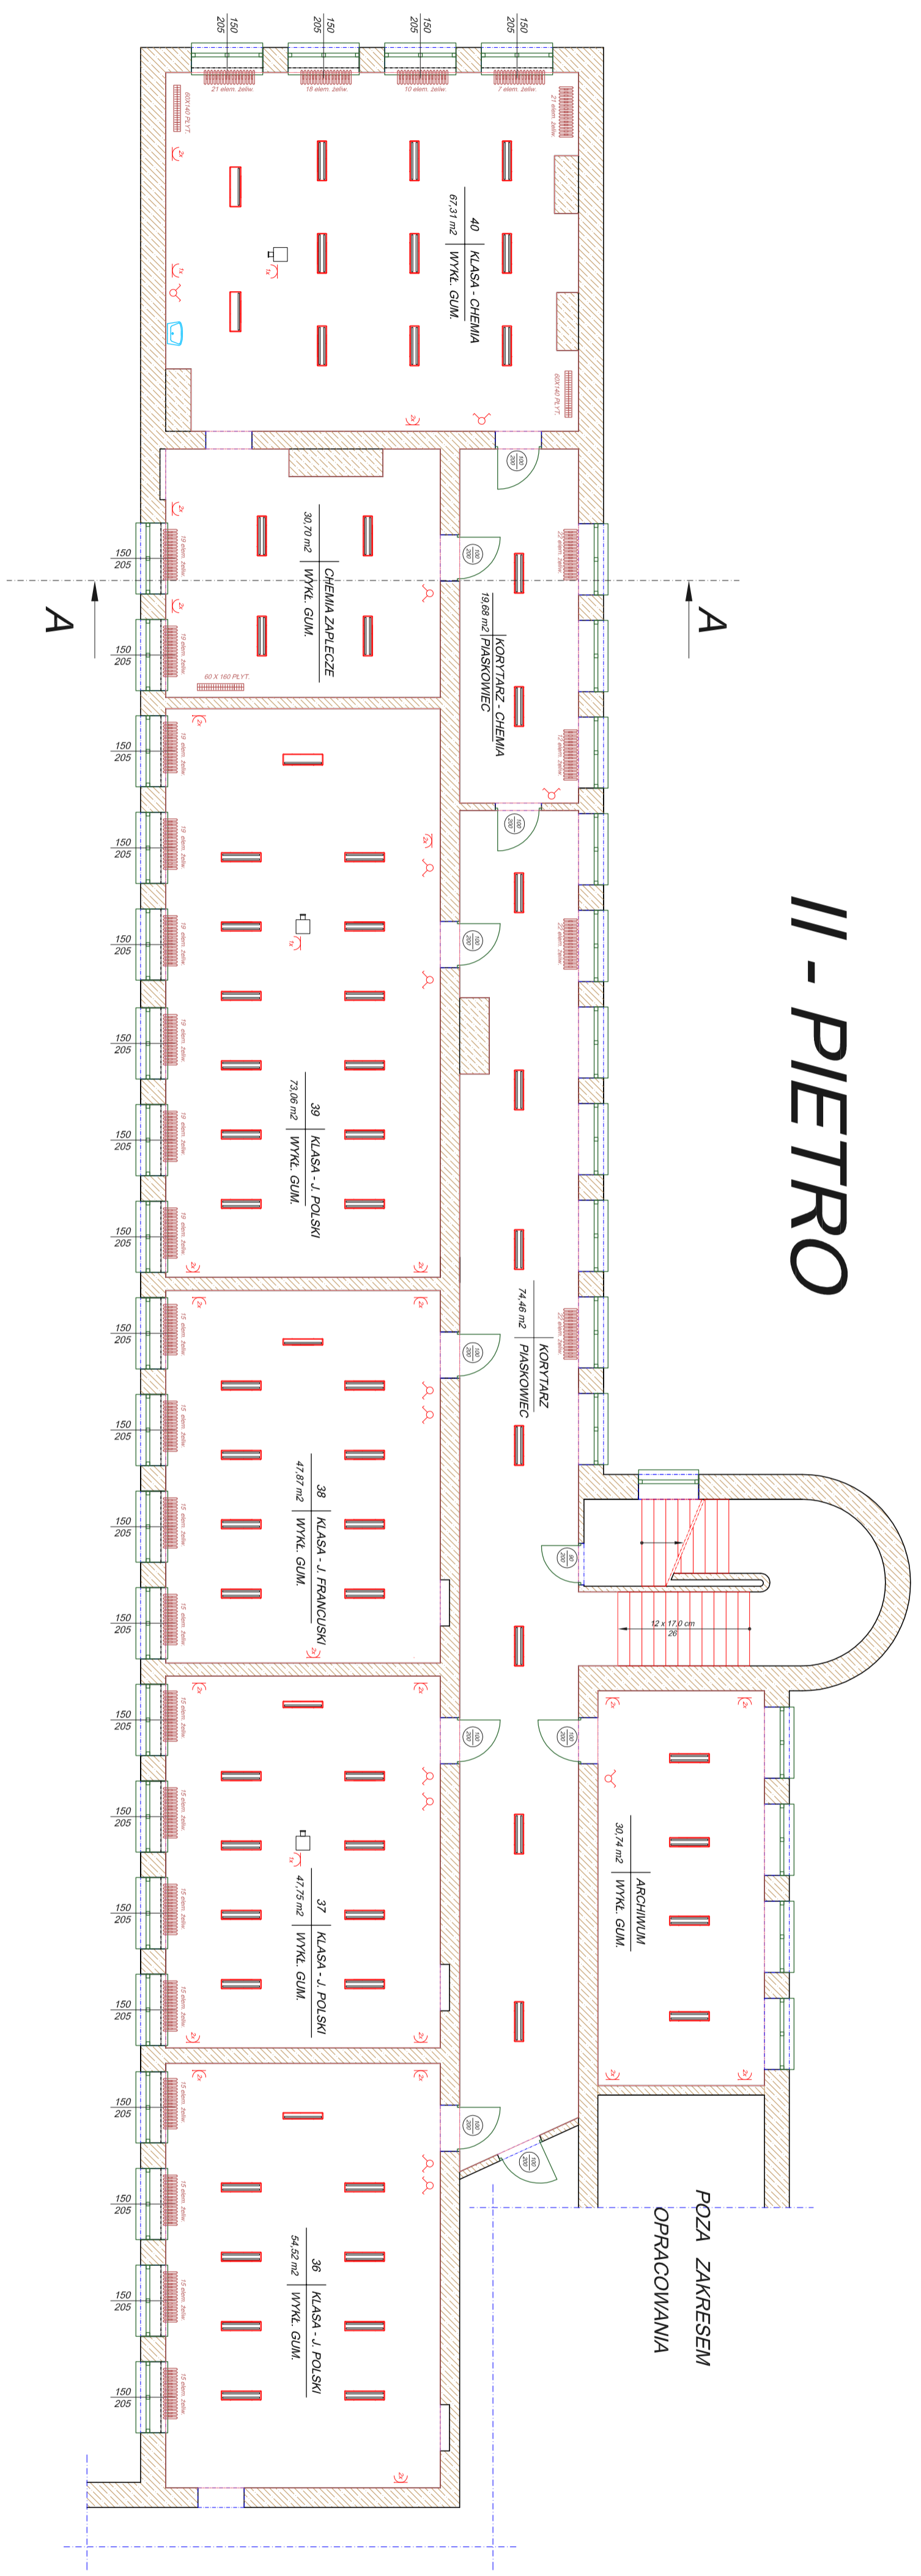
150
205
150
205
150
205
150
205

21 elem. żeliw.
18 elem. żeliw.
10 elem. żeliw.
7 elem. żeliw.
21 elem. żeliw.
60X140 PLYT.
60X140 PLYT.

40
KLASA - CHEMIA
67,31 m2
WYKŁ. GUM.

CHEMIA ZAPLECZE
30,70 m2
WYKŁ. GUM.

60 X 160 PLYT.

KORYTARZ - CHEMIA
19,68 m2
PIASKOWIEC

A
A

II - PIETRO

39
KLASA - J. POLSKI
73,06 m2
WYKŁ. GUM.

KORYTARZ
74,46 m2
PIASKOWIEC

38
KLASA - J. FRANCUSKI
47,87 m2
WYKŁ. GUM.

12 x 17,0 cm
26

37
KLASA - J. POLSKI
47,75 m2
WYKŁ. GUM.

ARCHIWUM
30,74 m2
WYKŁ. GUM.

36
KLASA - J. POLSKI
54,52 m2
WYKŁ. GUM.

POZA ZAKRESEM
OPRACOWANIA

150
205
150
205
150
205
150
205
150
205
150
205
150
205
150
205
150
205
150
205
150
205
150
205
150
205
150
205
150
205
150
205
150
205
150
205
150
205
150
205